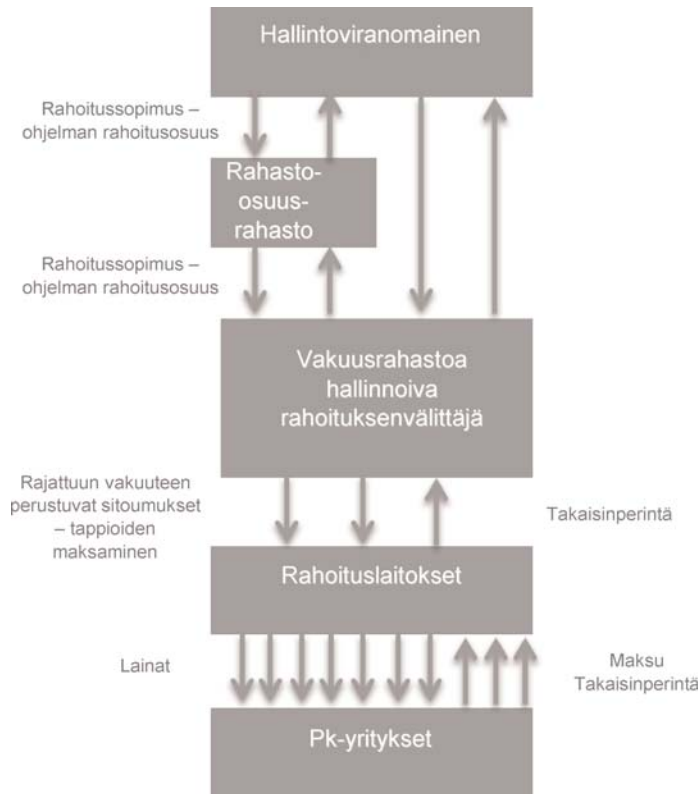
Hallintoviranomainen

Rahoitussopimus – ohjelman rahoitusosuus

Rahasto-osuusrahasto

Rahoitussopimus – ohjelman rahoitusosuus

Vakuusrahastoa hallinnoiva rahoituksenvälittäjä

Rajattuun vakuuteen perustuvat sitoumukset – tappioiden maksaminen

Takaisinperintä

Rahoituslaitokset

Lainat

Maksu
Takaisinperintä

Pk-yritykset